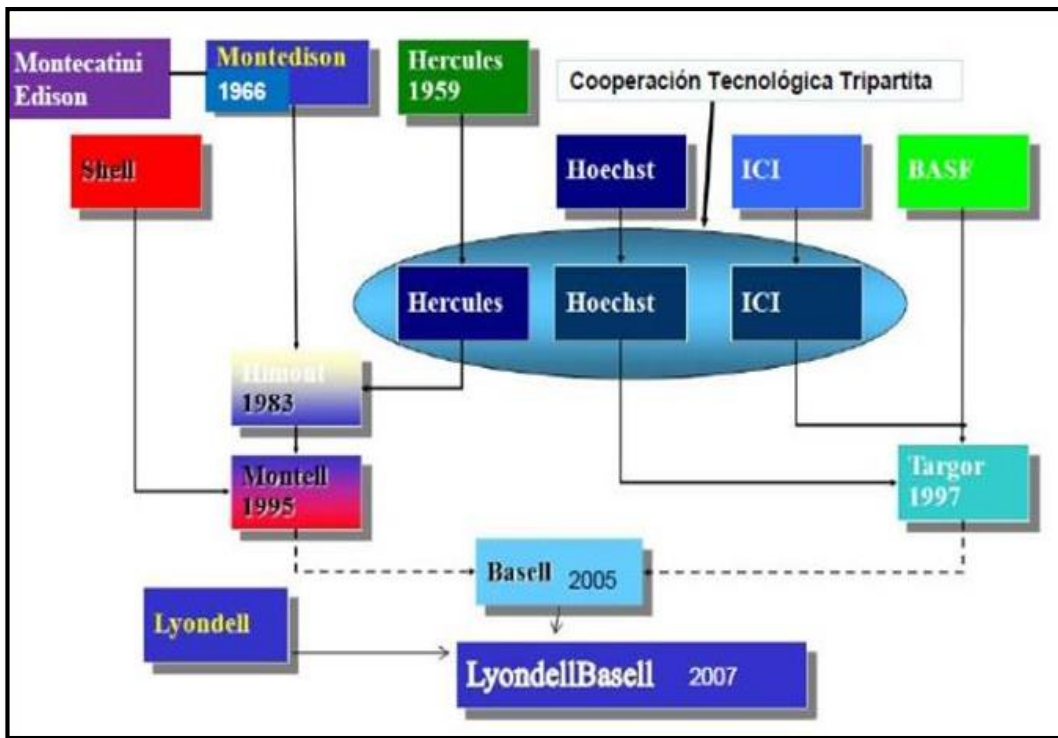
Montecatini Edison

Montedison 1966

Hercules 1959

Cooperación Tecnológica Tripartita

Shell

Hoechst

ICI

BASF

Hercules

Hoechst

ICI

Himont 1983

Montell 1995

Targor 1997

Basell 2005

Lyondell

LyondellBasell 2007